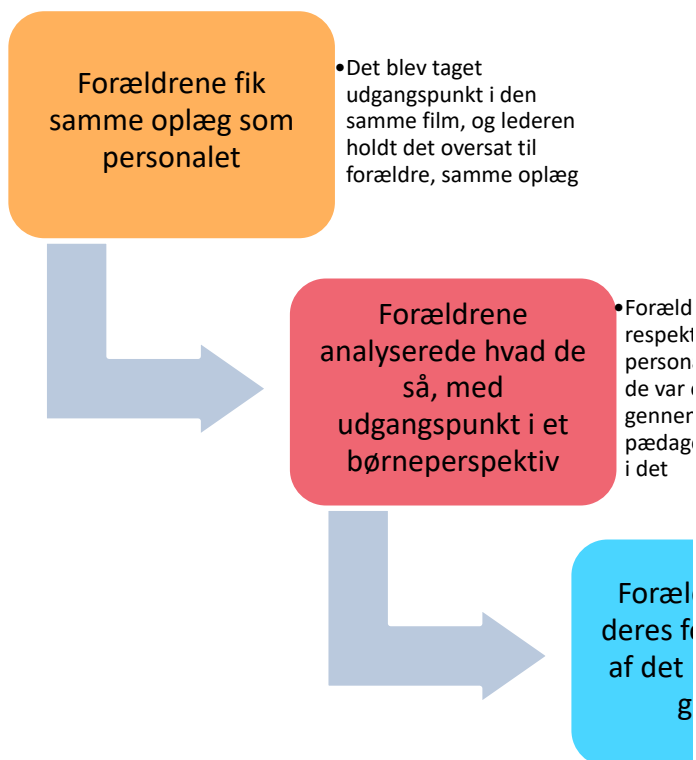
Forældrene fik samme oplæg som personalet

•Det blev taget udgangspunkt i den samme film, og lederen holdt det oversat til forældre, samme oplæg

Forældrene analyserede hvad de så, med udgangspunkt i et børneperspektiv

•Foræld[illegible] respekt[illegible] person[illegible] de var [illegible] gennem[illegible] pædago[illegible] i det

Foræl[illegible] deres f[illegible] af det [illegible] g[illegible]